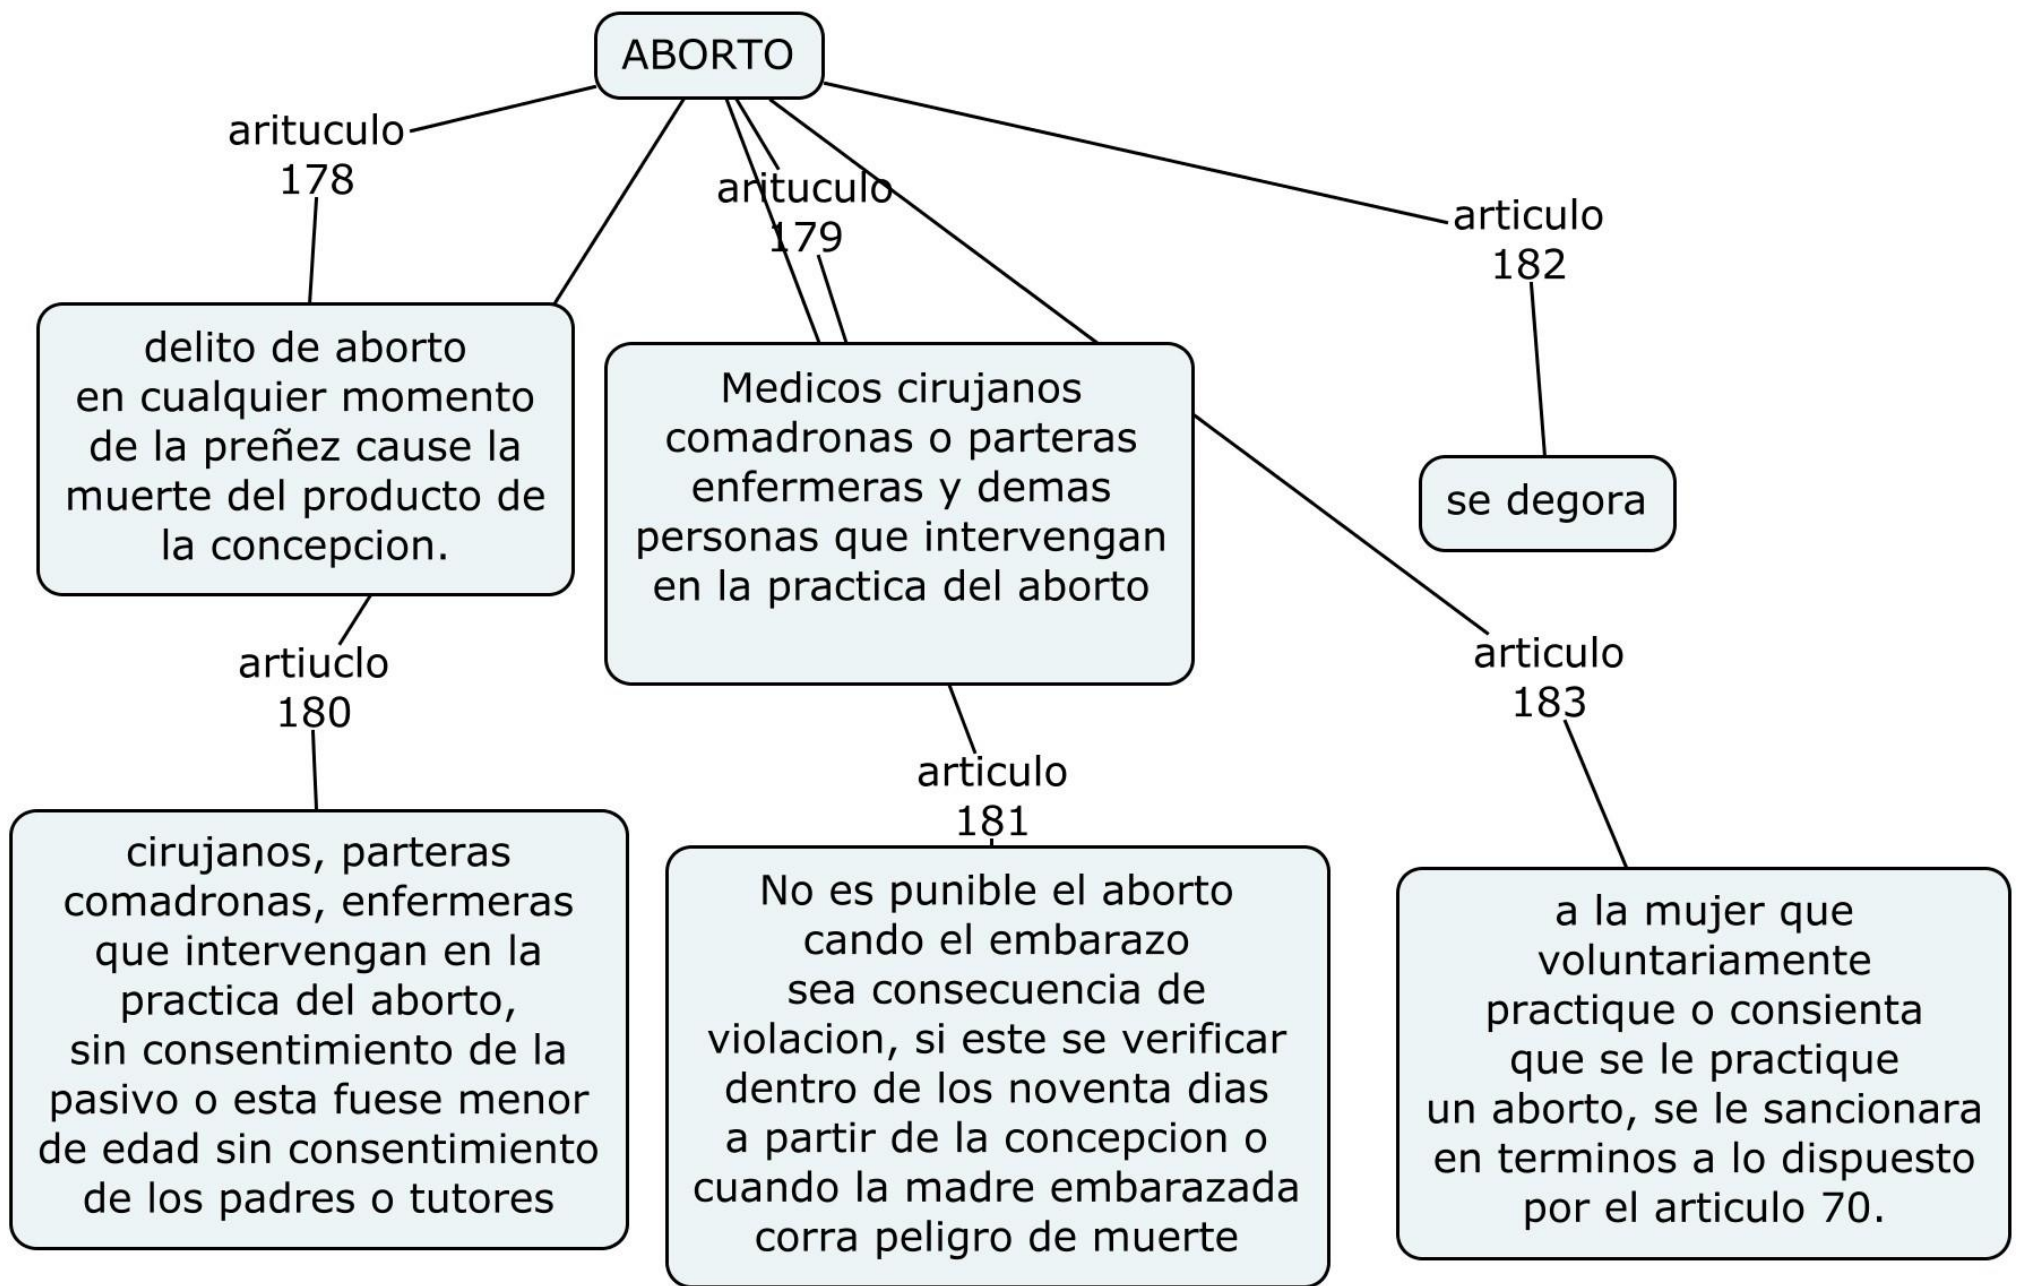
ABORTO

arituculo 178

delito de aborto en cualquier momento de la preñez cause la muerte del producto de la concepcion.

artiuclo 180

cirujanos, parteras comadronas, enfermeras que intervengan en la practica del aborto, sin consentimiento de la pasivo o esta fuese menor de edad sin consentimiento de los padres o tutores

arituculo 179

Medicos cirujanos comadronas o parteras enfermeras y demas personas que intervengan en la practica del aborto

articulo 181

No es punible el aborto cando el embarazo sea consecuencia de violacion, si este se verificar dentro de los noventa dias a partir de la concepcion o cuando la madre embarazada corra peligro de muerte

articulo 182

se degora

articulo 183

a la mujer que voluntariamente practique o consienta que se le practique un aborto, se le sancionara en terminos a lo dispuesto por el articulo 70.